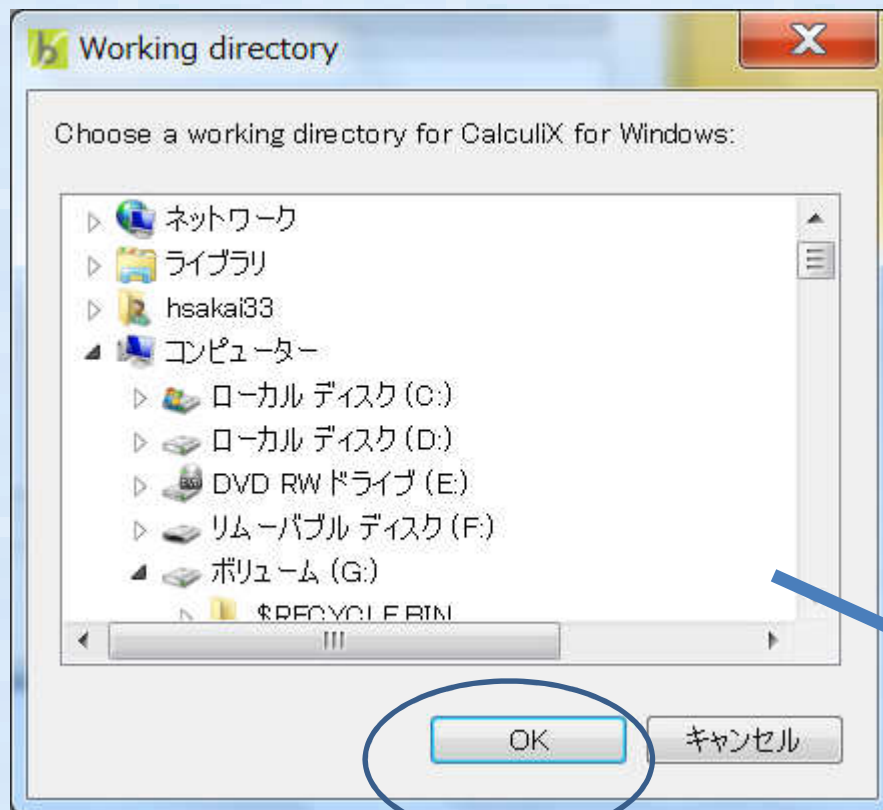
Working directory

Choose a working directory for CalculiX for Windows:

ネットワーク
ライブラリ
hsakai33
コンピューター
ローカル ディスク (C:)
ローカル ディスク (D:)
DVD RW ドライブ (E:)
リムーバブル ディスク (F:)
ボリューム (G:)
$RECYCLE.BIN

OK
キャンセル